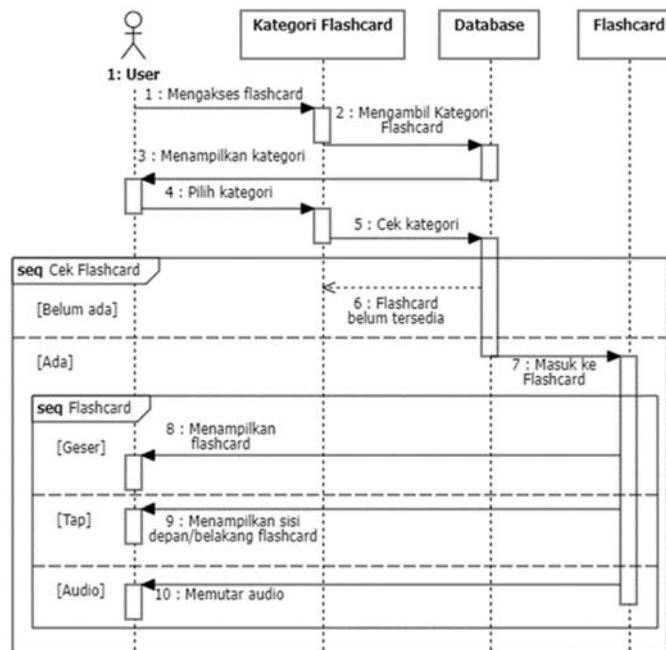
1: User

Kategori Flashcard

Database

Flashcard

1 : Mengakses flashcard

2 : Mengambil Kategori Flashcard

3 : Menampilkan kategori

4 : Pilih kategori

5 : Cek kategori

seq Cek Flashcard

[Belum ada]

6 : Flashcard belum tersedia

[Ada]

7 : Masuk ke Flashcard

seq Flashcard

[Geser]

8 : Menampilkan flashcard

[Tap]

9 : Menampilkan sisi depan/belakang flashcard

[Audio]

10 : Memutar audio